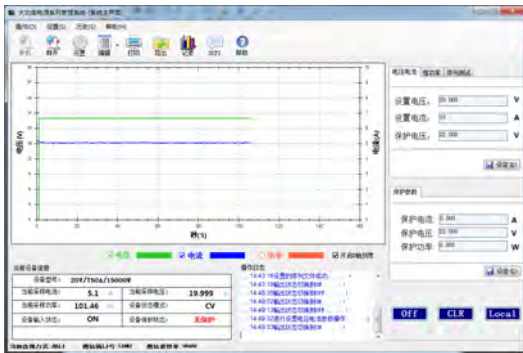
大功率电源系列管理系统（系统主界面）

操作(O) 设置(S) 历史(H) 帮助(H)

电压(V)

电流(A)

秒(S)

电压 电流 功率 开启网格线

电压电流 保护参数 序列测试

设置电压: 20.000 V

设置电流: 10 A

保护电压: 22.000 V

设置

保护参数

保护电流: 0.000 A

保护电压: 22.000 V

保护功率: 0.000 W

设置

当前设备信息

| 设备型号: | 20V/750A/15000W | | |
|---|---|---|---|
| 当前采样电压: | 5.1 | 当前采样电流: | 19.999 |
| 当前采样功率: | 101.46 | 设备恒流状态: | CV |
| 设备输入状态: | ON | 设备保护状态: | 无保护 |

操作日志

Off CLR Local